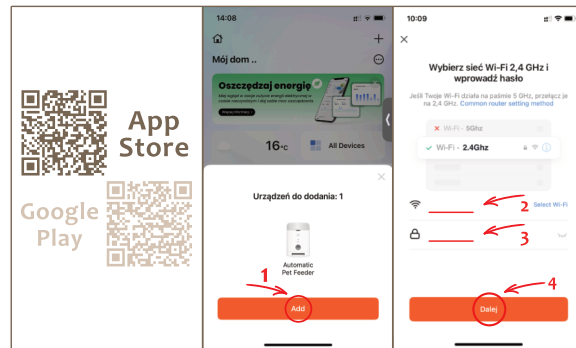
App Store

Google Play

14:08

Mój dom ..

Oszczędzaj energię

16°C

All Devices

Urządzeń do dodania: 1

Automatic Pet Feeder

1

Add

10:09

Wybierz sieć Wi-Fi 2,4 GHz i wprowadź hasło

Jeśli Twoje Wi-Fi działa na paśmie 5 GHz, przełącz je na 2,4 GHz. Common router setting method

Wi-Fi - 5Ghz

Wi-Fi - 2.4Ghz

2

Select Wi-Fi

3

4

Dalej